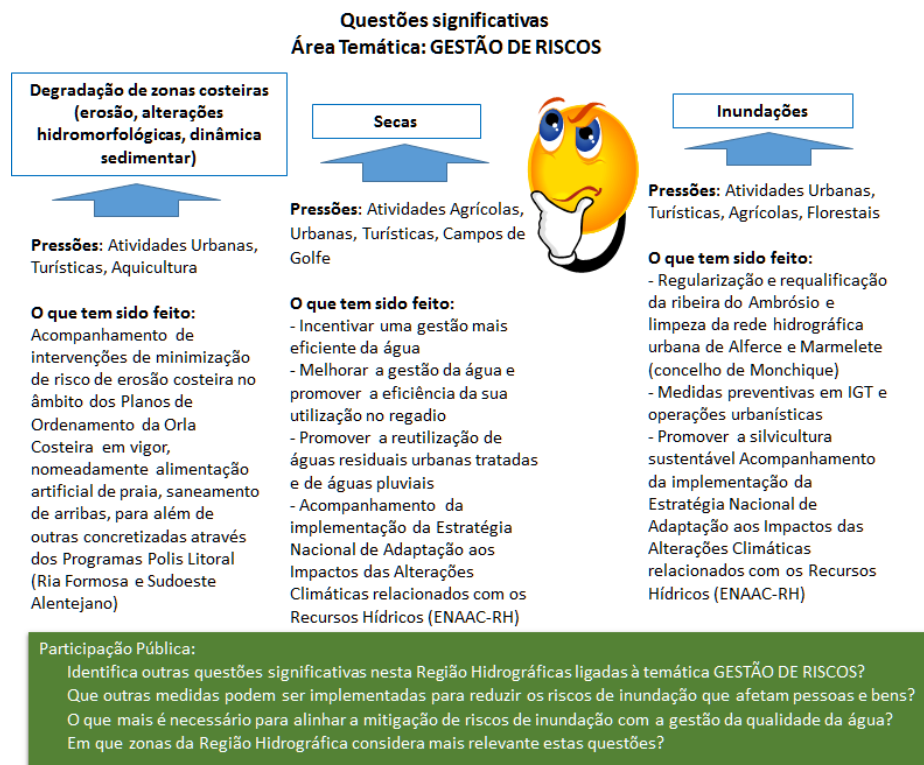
Questões significativas
Área Temática: GESTÃO DE RISCOS

Degradação de zonas costeiras (erosão, alterações hidromorfológicas, dinâmica sedimentar)

Pressões: Atividades Urbanas, Turísticas, Aquicultura

O que tem sido feito:
Acompanhamento de intervenções de minimização de risco de erosão costeira no âmbito dos Planos de Ordenamento da Orla Costeira em vigor, nomeadamente alimentação artificial de praia, saneamento de arribas, para além de outras concretizadas através dos Programas Polis Litoral (Ria Formosa e Sudoeste Alentejano)

Secas

Pressões: Atividades Agrícolas, Urbanas, Turísticas, Campos de Golfe

O que tem sido feito:
- Incentivar uma gestão mais eficiente da água
- Melhorar a gestão da água e promover a eficiência da sua utilização no regadio
- Promover a reutilização de águas residuais urbanas tratadas e de águas pluviais
- Acompanhamento da implementação da Estratégia Nacional de Adaptação aos Impactos das Alterações Climáticas relacionados com os Recursos Hídricos (ENAAC-RH)

Inundações

Pressões: Atividades Urbanas, Turísticas, Agrícolas, Florestais

O que tem sido feito:
- Regularização e requalificação da ribeira do Ambrósio e limpeza da rede hidrográfica urbana de Alferce e Marmelete (concelho de Monchique)
- Medidas preventivas em IGT e operações urbanísticas
- Promover a silvicultura sustentável Acompanhamento da implementação da Estratégia Nacional de Adaptação aos Impactos das Alterações Climáticas relacionados com os Recursos Hídricos (ENAAC-RH)

Participação Pública:
Identifica outras questões significativas nesta Região Hidrográficas ligadas à temática GESTÃO DE RISCOS?
Que outras medidas podem ser implementadas para reduzir os riscos de inundação que afetam pessoas e bens?
O que mais é necessário para alinhar a mitigação de riscos de inundação com a gestão da qualidade da água?
Em que zonas da Região Hidrográfica considera mais relevante estas questões?